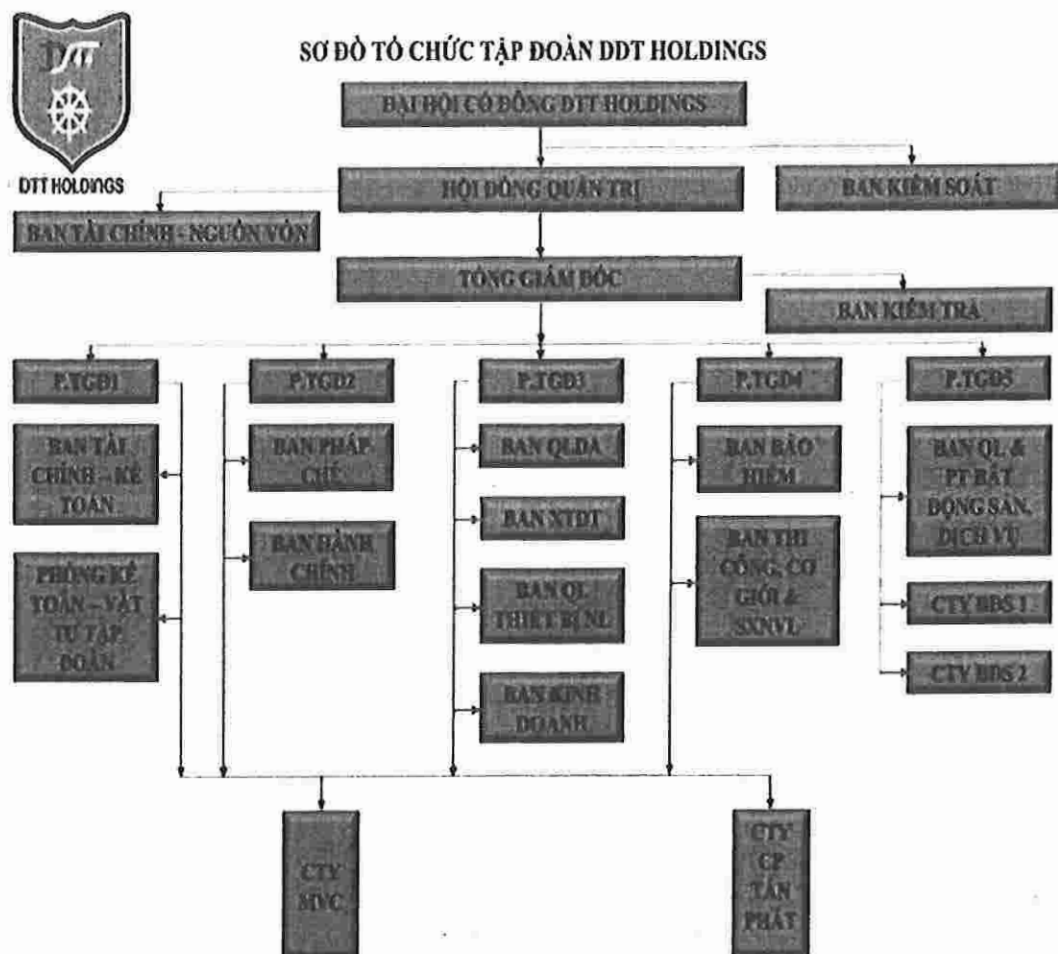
DTT

DTT HOLDINGS

SƠ ĐỒ TỔ CHỨC TẬP ĐOÀN DDT HOLDINGS

ĐẠI HỘI CỔ ĐÔNG DTT HOLDINGS

HỘI ĐỒNG QUẢN TRỊ

BAN KIỂM SOÁT

BAN TÀI CHÍNH - NGUỒN VỐN

TỔNG GIÁM ĐỐC

BAN KIỂM TRA

P.TGĐ1

P.TGĐ2

P.TGĐ3

P.TGĐ4

P.TGĐ5

BAN TÀI CHÍNH - KẾ TOÁN

PHÒNG KẾ TOÁN – VẬT TƯ TẬP ĐOÀN

BAN PHÁP CHẾ

BAN HÀNH CHÍNH

BAN QLDA

BAN XTĐT

BAN QL THIẾT BỊ NL

BAN KINH DOANH

BAN BẢO HIỂM

BAN THI CÔNG, CƠ GIỚI & SXNVL

BAN QL & PT BẤT ĐỘNG SẢN, DỊCH VỤ

CTY BĐS 1

CTY BĐS 2

CTY MVC

CTY CP TÂN PHÁT